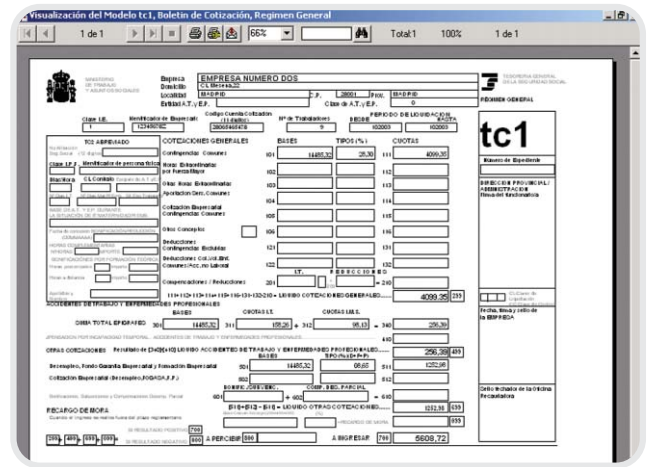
Visualización del Modelo tc1, Boletin de Cotización, Regimen General

1 de 1 | 66% | Total:1 | 100% | 1 de 1

MINISTERIO DE TRABAJO Y ASUNTOS SOCIALES

Empresa EMPRESA NUMERO DOS
Domicilio C/ Ribera,22
Localidad MADRID C.P. 28001 Prov. MADRID
Entidad A.T. y E.P. Clase de A.T. y E.P. 0

TESORERIA GENERAL DE LA SEGURIDAD SOCIAL

REGIMEN GENERAL

Clave I.E. 1 | Identificador de Empresario 12345678Z | Codigo Cuenta Cotización 28065460478 | Nº de Trabajadores 9 | PERIODO DE LIQUIDACION DESDE 102003 HASTA 102003

tc1

Número de Expediente

DIRECCION PROVINCIAL / ADMINISTRACION Firma del funcionario

TC2 ABREVIADO

Clave I.P.F. Identificador de persona física

COTIZACIONES GENERALES BASES TIPOS (%) CUOTAS
Contingencias Comunes 101 14485,32 28,30 111 4099,35
Horas Extraordinarias por Fuerza Mayor 102 112
Otras Horas Extraordinarias 103 113
Aportación Cont. Comunes 104 114
Cotización Empresarial Contingencias Comunes 105 115
Otros Conceptos 106 116
Deducciones Contingencias Excluidas 121 122
Deducciones Col.Vol.Enf. Comunes/Acc.no Laboral 201 202
Compensaciones / Reducciones 203 I.T. PERCEPCIONES = 210

111+112+113+114+115+116-133-132-210 = LIQUIDO COTIZACIONES GENERALES 4099,35 255

ACCIDENTES DE TRABAJO Y ENFERMEDADES PROFESIONALES
BASES CUOTAS I.T. CUOTAS I.M.S.
CNMA TOTAL EPIGRAFES 301 14485,32 311 158,26 + 312 98,13 = 340 256,39

OTRAS COTIZACIONES Resultado de (340)+(610) LIQUIDO ACCIDENTES DE TRABAJO Y ENFERMEDADES PROFESIONALES 256,39 439
BASES TIPO (%) CUOTAS
Desempleo, Fondo Garantía Salarial y Formación Profesional 501 14485,32 8,65 511 1252,98
Cotización Empresarial (Desempleo, FOGASA, F.P.)

BONIFICACIONES COMP. REC. PARCIAL
601 + 602 = 610

(510+611+612) = LIQUIDO OTRAS COTIZACIONES 1252,98 630

RECARGO DE MORA 655

700
A PERCIBIR 800 A INGRESAR 700 5608,72

Fecha, firma y sello de la EMPRESA

Sello fechador de la Oficina Recaudatoria